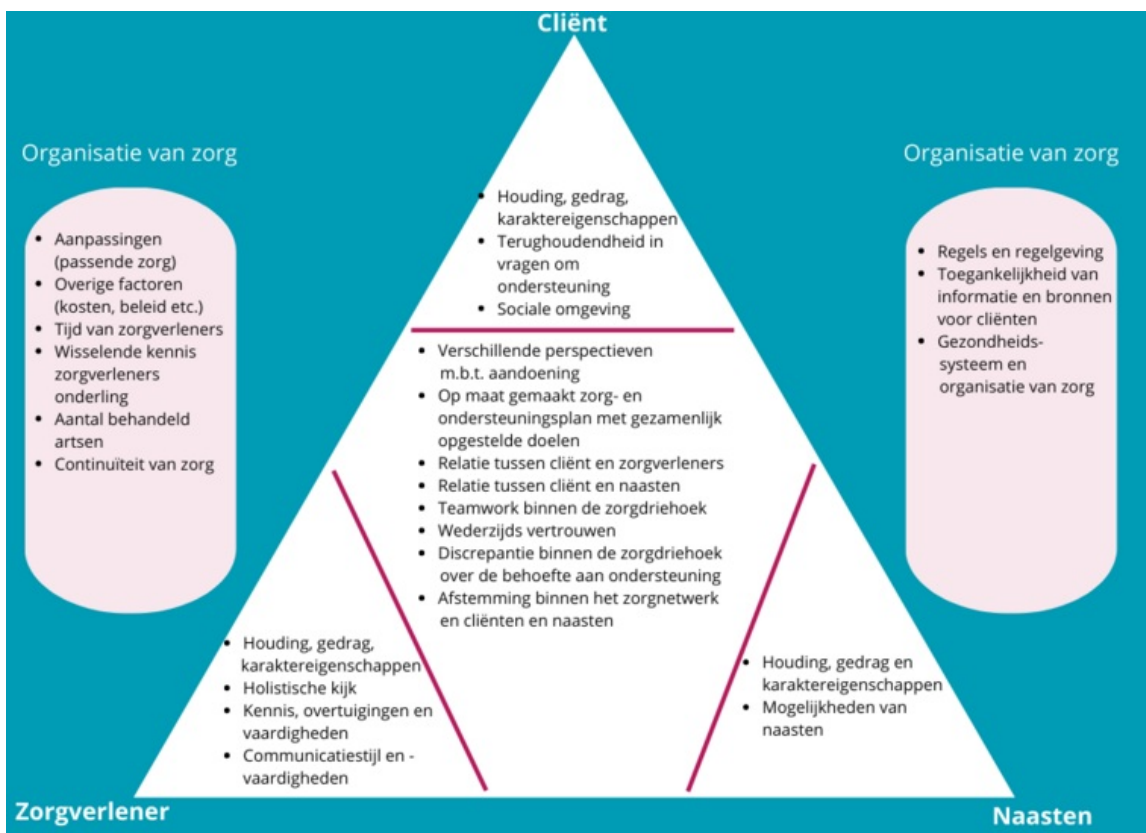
Cliënt

Organisatie van zorg

- Aanpassingen (passende zorg)
- Overige factoren (kosten, beleid etc.)
- Tijd van zorgverleners
- Wisselende kennis zorgverleners onderling
- Aantal behandeld artsen
- Continuïteit van zorg

Organisatie van zorg

- Regels en regelgeving
- Toegankelijkheid van informatie en bronnen voor cliënten
- Gezondheids-systeem en organisatie van zorg

- Houding, gedrag, karaktereigenschappen
- Terughoudendheid in vragen om ondersteuning
- Sociale omgeving

- Verschillende perspectieven m.b.t. aandoening
- Op maat gemaakt zorg- en ondersteuningsplan met gezamenlijk opgestelde doelen
- Relatie tussen cliënt en zorgverleners
- Relatie tussen cliënt en naasten
- Teamwork binnen de zorgdriehoek
- Wederzijds vertrouwen
- Discrepantie binnen de zorgdriehoek over de behoefte aan ondersteuning
- Afstemming binnen het zorgnetwerk en cliënten en naasten

- Houding, gedrag, karaktereigenschappen
- Holistische kijk
- Kennis, overtuigingen en vaardigheden
- Communicatiestijl en -vaardigheden

- Houding, gedrag en karaktereigenschappen
- Mogelijkheden van naasten

Zorgverlener

Naasten